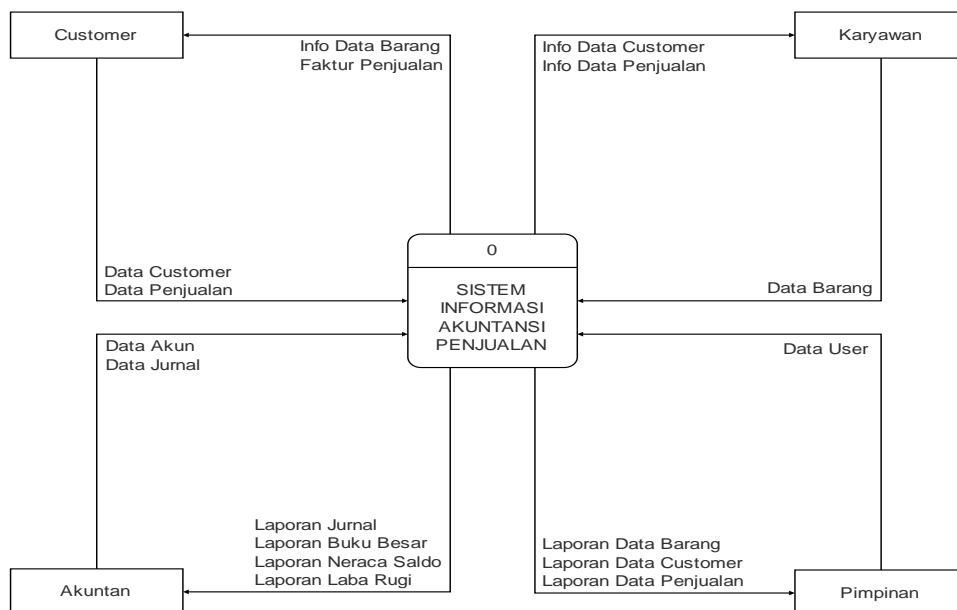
Customer

Info Data Barang
Faktur Penjualan

Info Data Customer
Info Data Penjualan

Karyawan

Data Customer
Data Penjualan

0

SISTEM INFORMASI AKUNTANSI PENJUALAN

Data Barang

Data Akun
Data Jurnal

Data User

Laporan Jurnal
Laporan Buku Besar
Laporan Neraca Saldo
Laporan Laba Rugi

Laporan Data Barang
Laporan Data Customer
Laporan Data Penjualan

Akuntan

Pimpinan